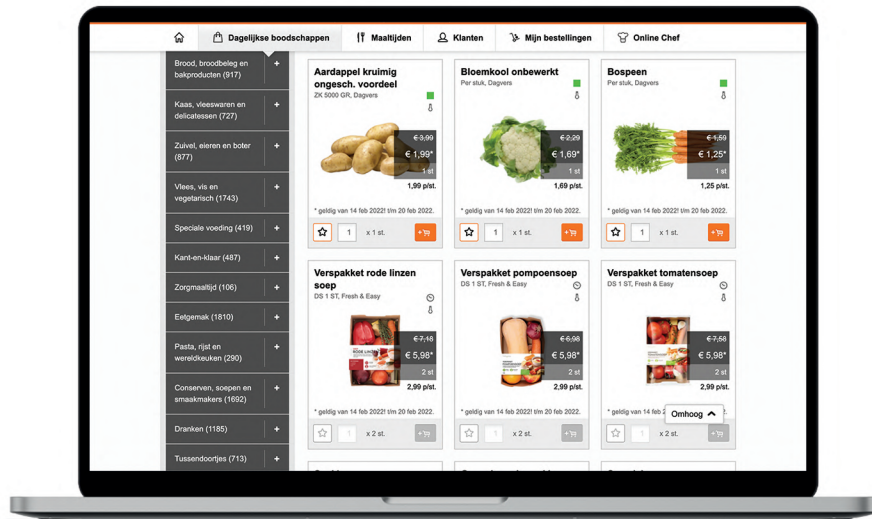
Dagelijkse boodschappen | Maaltijden | Klanten | Mijn bestellingen | Online Chef

Brood, broodbeleg en bakproducten (917) +
Kaas, vleeswaren en delicatessen (727) +
Zuivel, eieren en boter (877) +
Vlees, vis en vegetarisch (1743) +
Speciale voeding (419) +
Kant-en-klaar (487) +
Zorgmaaltijd (106) +
Eetgemak (1810) +
Pasta, rijst en wereldkeuken (290) +
Conserven, soepen en smaakmakers (1692) +
Dranken (1185) +
Tussendoortjes (713) +

Aardappel kruimig ongesch. voordeel
ZK 5000 GR, Dagvers
€ 3,99
€ 1,99*
1 st
1,99 p/st.
* geldig van 14 feb 2022! t/m 20 feb 2022.
1 x 1 st.

Bloemkool onbewerkt
Per stuk, Dagvers
€ 2,29
€ 1,69*
1 st
1,69 p/st.
* geldig van 14 feb 2022! t/m 20 feb 2022.
1 x 1 st.

Bospeen
Per stuk, Dagvers
€ 1,59
€ 1,25*
1 st
1,25 p/st.
* geldig van 14 feb 2022! t/m 20 feb 2022.
1 x 1 st.

Verspakket rode linzen soep
DS 1 ST, Fresh & Easy
€ 7,18
€ 5,98*
2 st
2,99 p/st.
* geldig van 14 feb 2022! t/m 20 feb 2022.
1 x 2 st.

Verspakket pompoensoep
DS 1 ST, Fresh & Easy
€ 6,98
€ 5,98*
2 st
2,99 p/st.
* geldig van 14 feb 2022! t/m 20 feb 2022.
1 x 2 st.

Verspakket tomatensoep
DS 1 ST, Fresh & Easy
€ 7,58
€ 5,98*
2 st
2,99 p/st.
* geldig van 14 feb 2022! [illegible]
1 x 2 st.

Omhoog